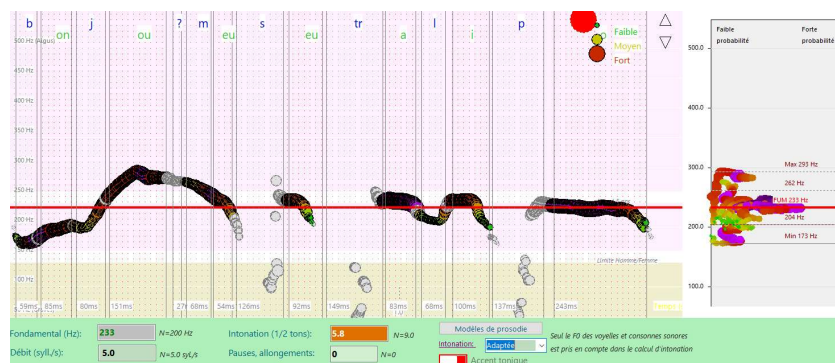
b on j ou ? m eu s eu tr a l i p

Faible
Moyen
Fort

△
▽

500 Hz (Aigus)
450 Hz
400 Hz
350 Hz
300 Hz
250 Hz
200 Hz
150 Hz
100 Hz

Limite Homme/Femme

59ms 85ms 80ms 151ms 27ı 68ms 54ms 126ms 92ms 149ms 83ms 68ms 100ms 137ms 243ms

Faible probabilité
Forte probabilité

500.0
400.0
300.0
200.0
100.0

Max 293 Hz
262 Hz
FUM 233 Hz
204 Hz
Min 173 Hz

Fondamental (Hz): 233 N=200 Hz
Débit (syll./s): 5.0 N=5.0 syl./s
Intonation (1/2 tons): 5.8 N=9.0
Pauses, allongements: 0 N=0
Modèles de prosodie
Intonation: Adaptée
Accent tonique
Seul le F0 des voyelles et consonnes sonores est pris en compte dans le calcul d'intonation